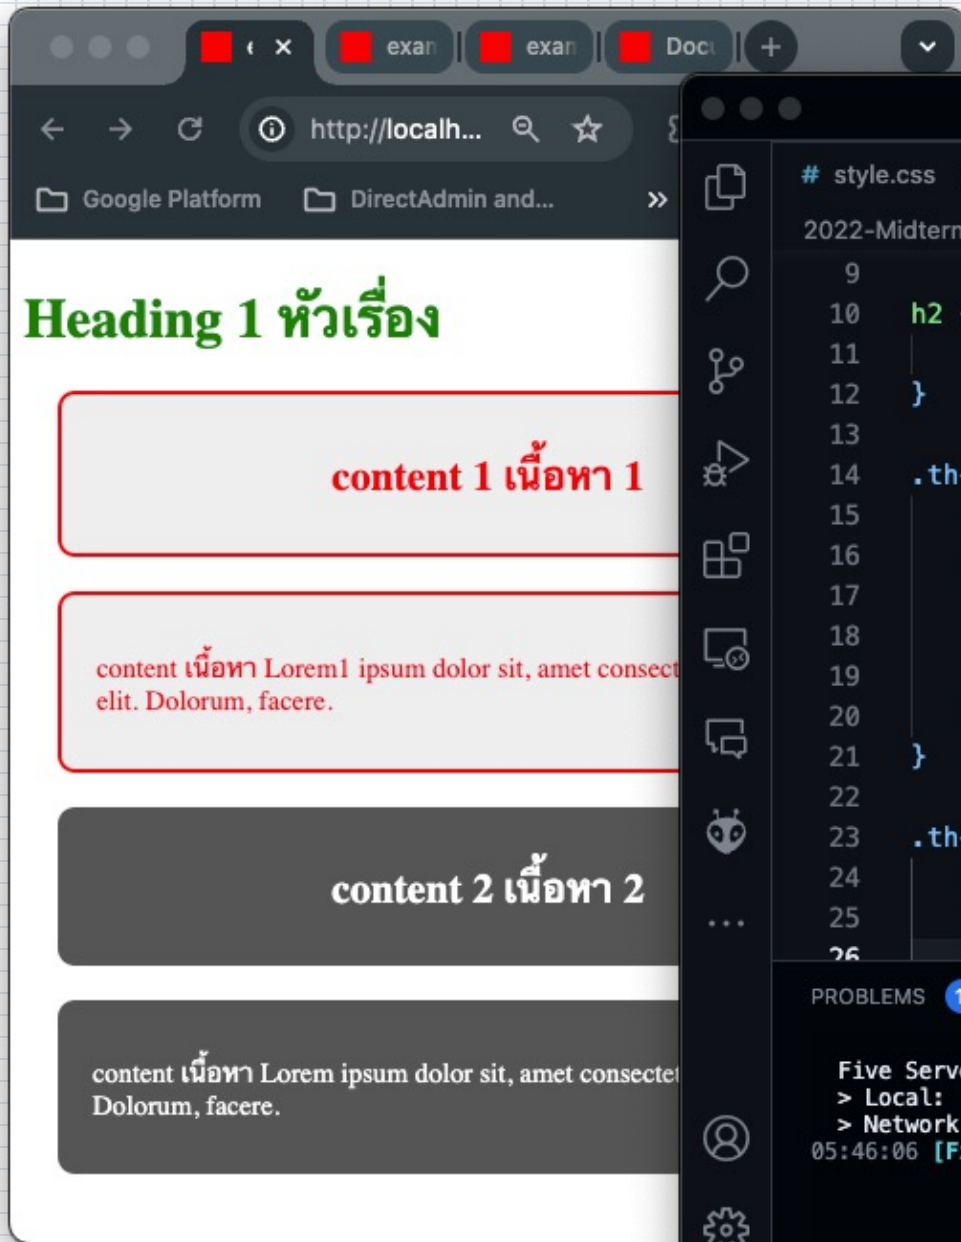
( ×
exan
exan
Doc
+

http://localh...

Google Platform
DirectAdmin and...
»

Heading 1 หัวเรื่อง

content 1 เนื้อหา 1

content เนื้อหา Lorem1 ipsum dolor sit, amet consect elit. Dolorum, facere.

content 2 เนื้อหา 2

content เนื้อหา Lorem ipsum dolor sit, amet consecte Dolorum, facere.

# style.css
2022-Midtern

9
10 h2
11
12 }
13
14 .th
15
16
17
18
19
20
21 }
22
23 .th
24
25
26

PROBLEMS

Five Serv
> Local:
> Network
05:46:06 [F